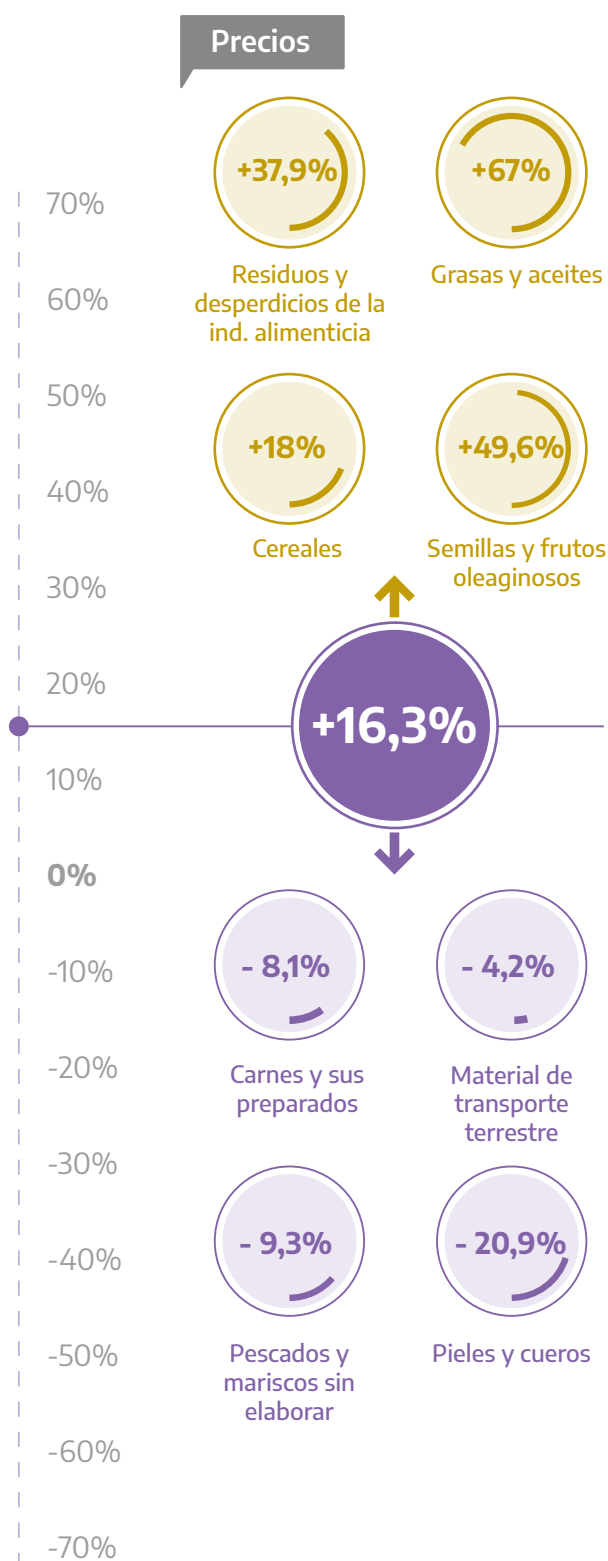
Precios

70%
60%
50%
40%
30%
20%
10%
0%
-10%
-20%
-30%
-40%
-50%
-60%
-70%

+37,9%
Residuos y desperdicios de la ind. alimenticia

+67%
Grasas y aceites

+18%
Cereales

+49,6%
Semillas y frutos oleaginosos

+16,3%

- 8,1%
Carnes y sus preparados

- 4,2%
Material de transporte terrestre

- 9,3%
Pescados y mariscos sin elaborar

- 20,9%
Pieles y cueros